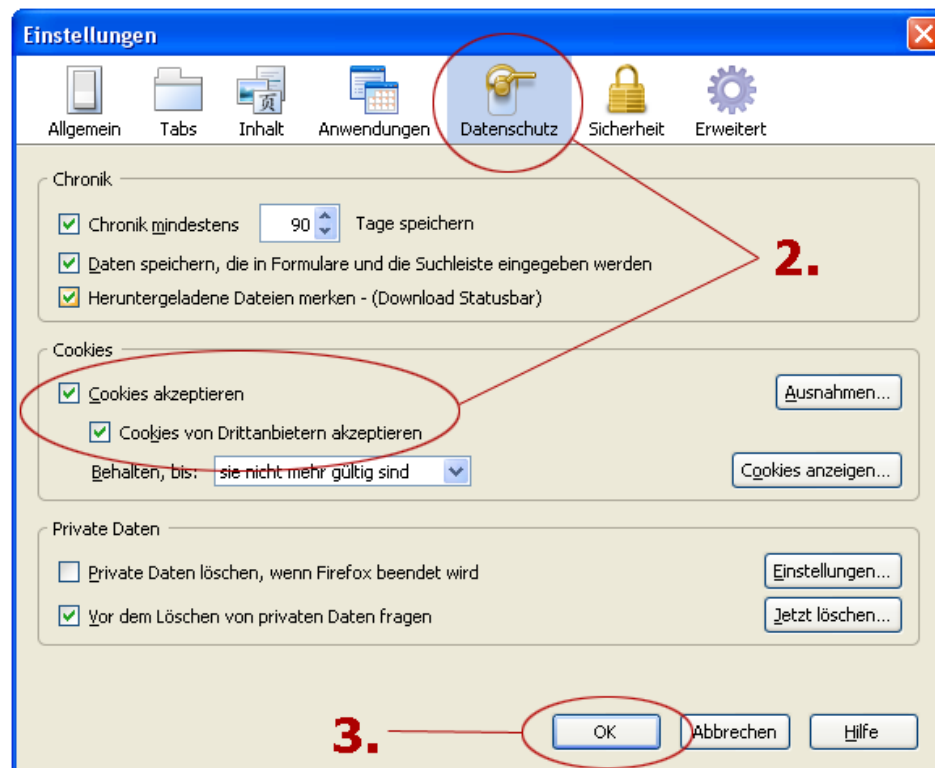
Einstellungen

Allgemein Tabs Inhalt Anwendungen Datenschutz Sicherheit Erweitert

Chronik

Chronik mindestens 90 Tage speichern

Daten speichern, die in Formulare und die Suchleiste eingegeben werden

Heruntergeladene Dateien merken - (Download Statusbar)

2.

Cookies

Cookies akzeptieren

Ausnahmen...

Cookies von Drittanbietern akzeptieren

Behalten, bis: sie nicht mehr gültig sind

Cookies anzeigen...

Private Daten

Private Daten löschen, wenn Firefox beendet wird

Einstellungen...

Vor dem Löschen von privaten Daten fragen

Jetzt löschen...

3.

OK Abbrechen Hilfe